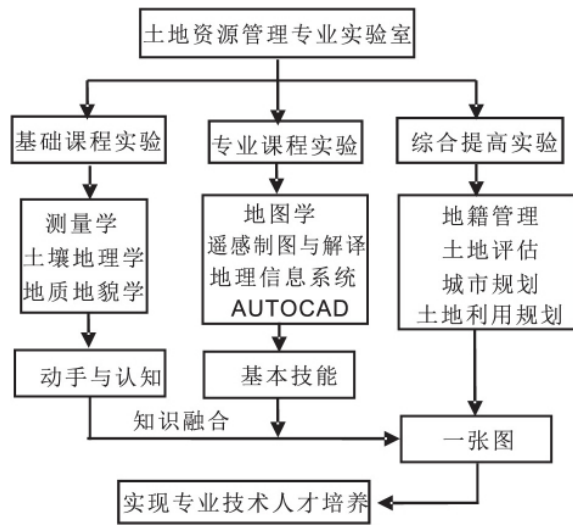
土地资源管理专业实验室

基础课程实验

专业课程实验

综合提高实验

测量学
土壤地理学
地质地貌学

地图学
遥感制图与解译
地理信息系统
AUTOCAD

地籍管理
土地评估
城市规划
土地利用规划

动手与认知

基本技能

知识融合

一张图

实现专业技术人才培养